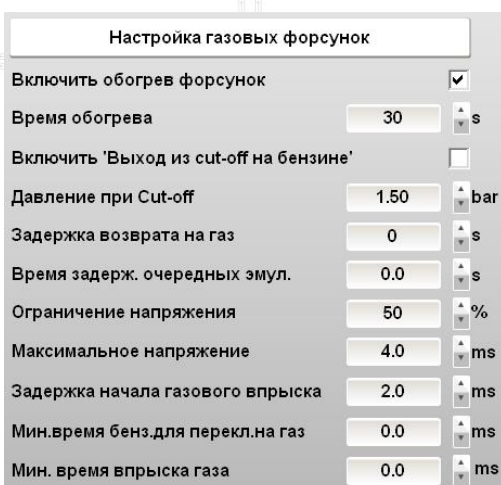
Настройка газовых форсунок

| | | |
|---|---|---|
| Включить обогрев форсунок | | ☑ |
| Время обогрева | 30 | s |
| Включить 'Выход из cut-off на бензине' | | ☐ |
| Давление при Cut-off | 1.50 | bar |
| Задержка возврата на газ | 0 | s |
| Время задерж. очередных эмул. | 0.0 | s |
| Ограничение напряжения | 50 | % |
| Максимальное напряжение | 4.0 | ms |
| Задержка начала газового впрыска | 2.0 | ms |
| Мин.время бенз.для перекл.на газ | 0.0 | ms |
| Мин. время впрыска газа | 0.0 | ms |